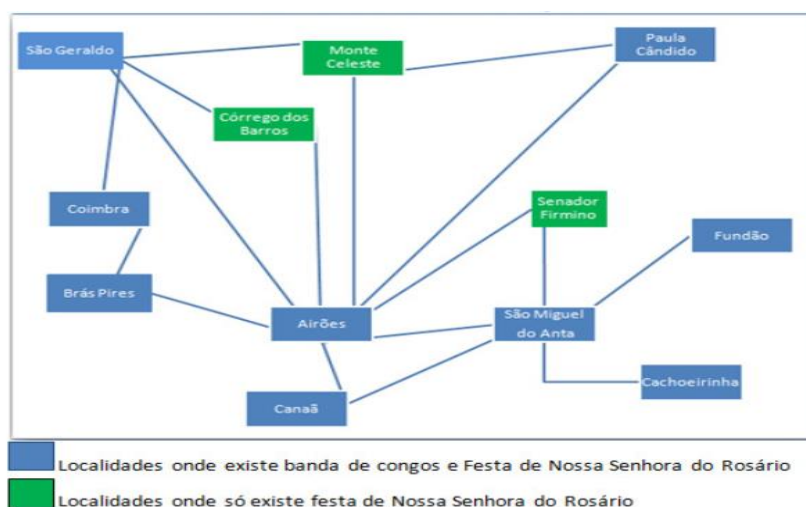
São Geraldo

Monte Celeste

Paula Cândido

Córrego dos Barros

Coimbra

Senador Firmino

Fundão

Brás Pires

Airões

São Miguel do Anta

Cachoeirinha

Canaã

Localidades onde existe banda de congos e Festa de Nossa Senhora do Rosário

Localidades onde só existe festa de Nossa Senhora do Rosário